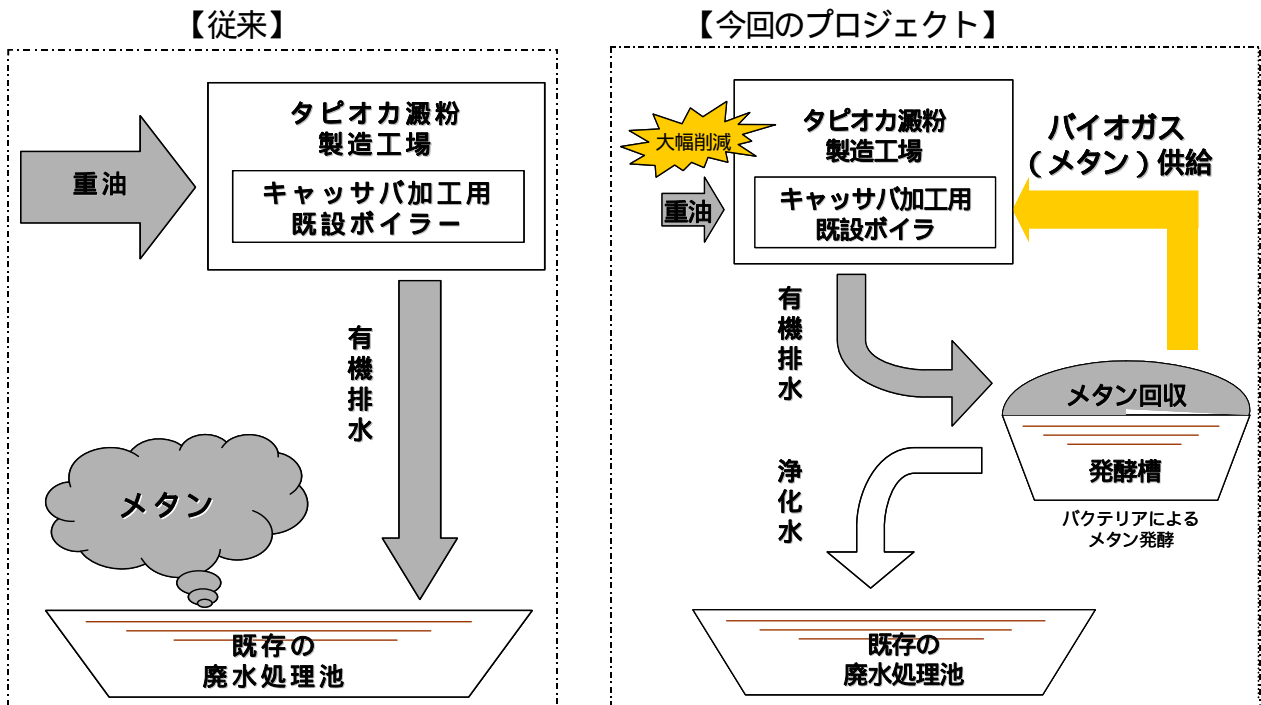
【従来】

重油

タピオカ澱粉製造工場

キャッサバ加工用既設ボイラー

有機排水

メタン

既存の廃水処理池

【今回のプロジェクト】

大幅削減

重油

タピオカ澱粉製造工場

キャッサバ加工用既設ボイラ

バイオガス（メタン）供給

有機排水

メタン回収

発酵槽

バクテリアによるメタン発酵

浄化水

既存の廃水処理池